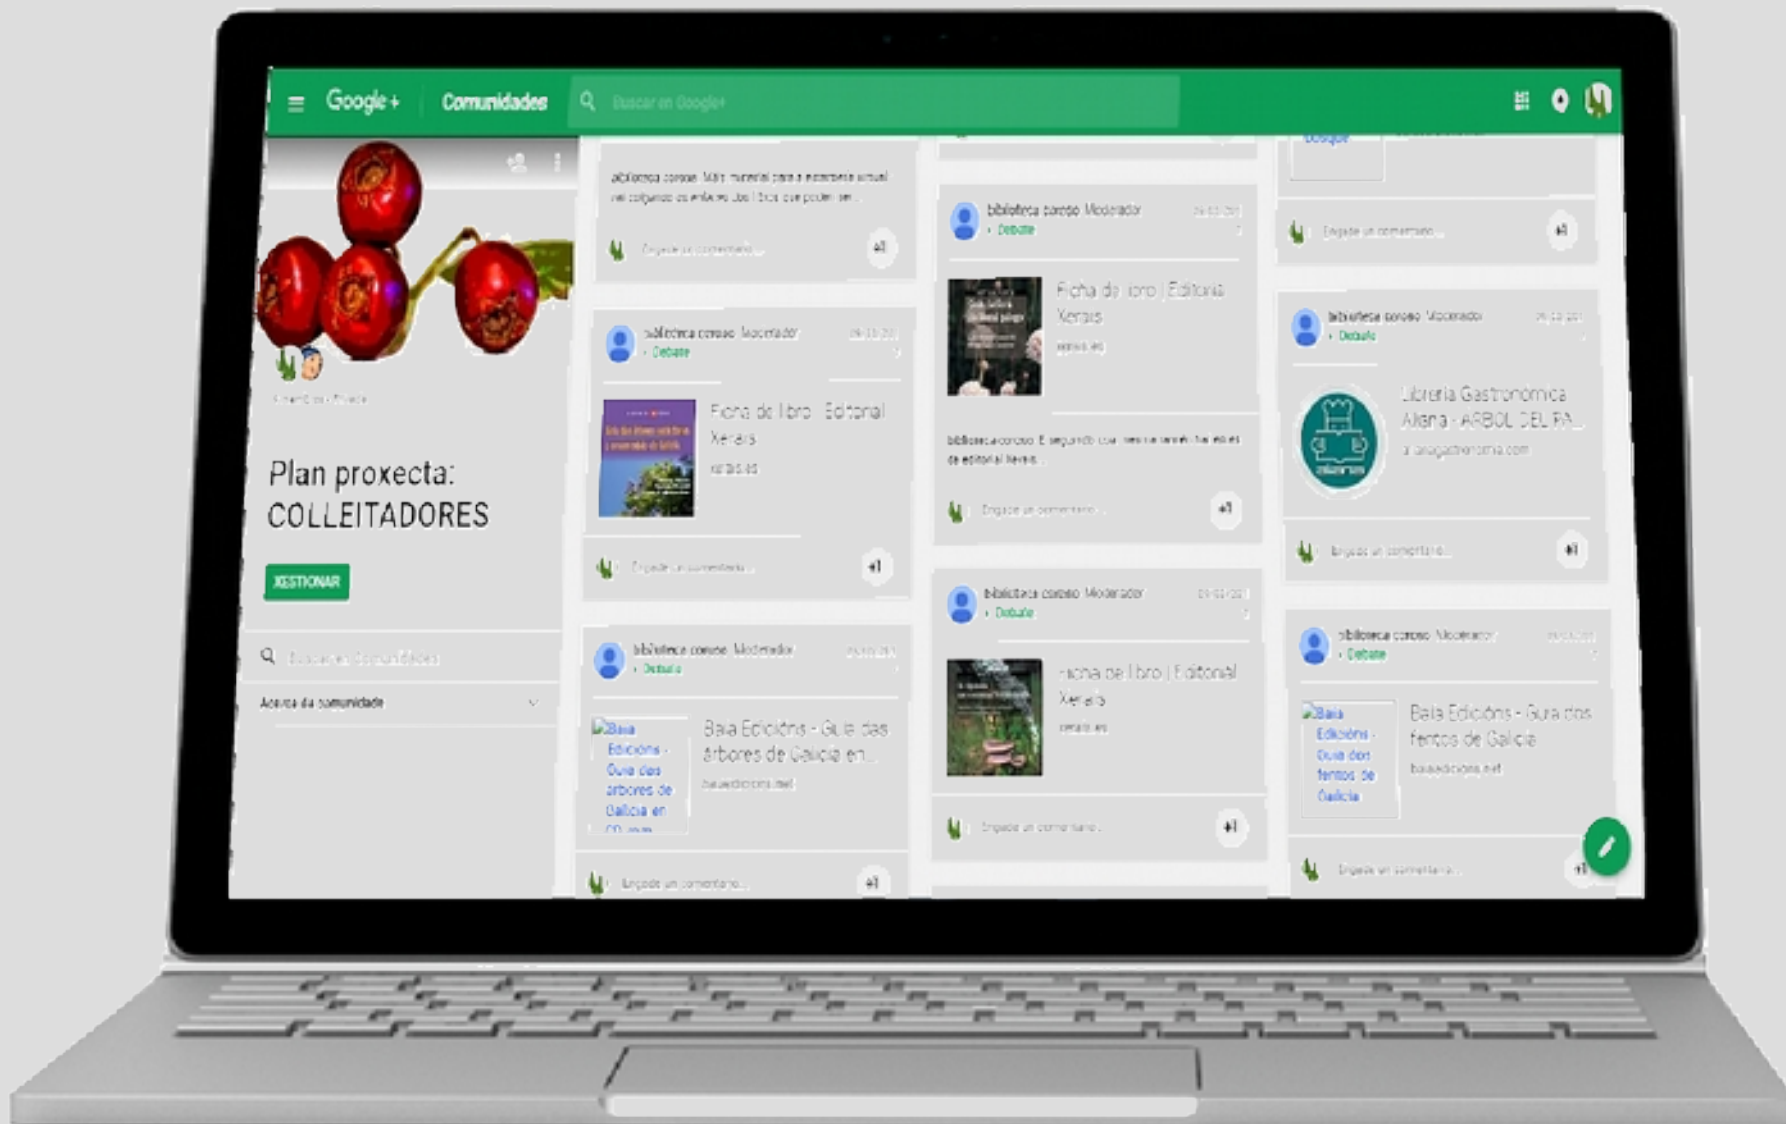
Google+ Comunidades

Buscar en Google+

Plan proxecta: COLLEITADORES

XESTIONAR

Buscar en Comunidades

Acerca da comunidade

biblioteca corgo: Moito material para a exposición virtual nel colgando os enlaces dos libros que poden ser...

Engade un comentario...

+1

biblioteca corgo Moderador
Debate

Ficha de libro | Editorial Xerais
xerais.es

Engade un comentario...

+1

biblioteca corgo Moderador
Debate

Baia Edicións - Guía das árbores de Galicia en CD-rom
Baia Edicións - Guía das árbores de Galicia en...
baiaedicions.net

Engade un comentario...

+1

biblioteca corgo Moderador
Debate

Ficha de libro | Editorial Xerais
xerais.es

biblioteca corgo: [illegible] de editorial Xerais

Engade un comentario...

+1

biblioteca corgo Moderador
Debate

Ficha de libro | Editorial Xerais
xerais.es

Engade un comentario...

+1

Engade un comentario...

+1

biblioteca corgo Moderador
Debate

Libreria Gastronómica Aliana - ARBOL DEL PA...
aliangastronomia.com

Engade un comentario...

+1

biblioteca corgo Moderador
Debate

Baia Edicións - Guía dos fentos de Galicia
Baia Edicións - Guía dos fentos de Galicia
baiaedicions.net

Engade un comentario...

+1